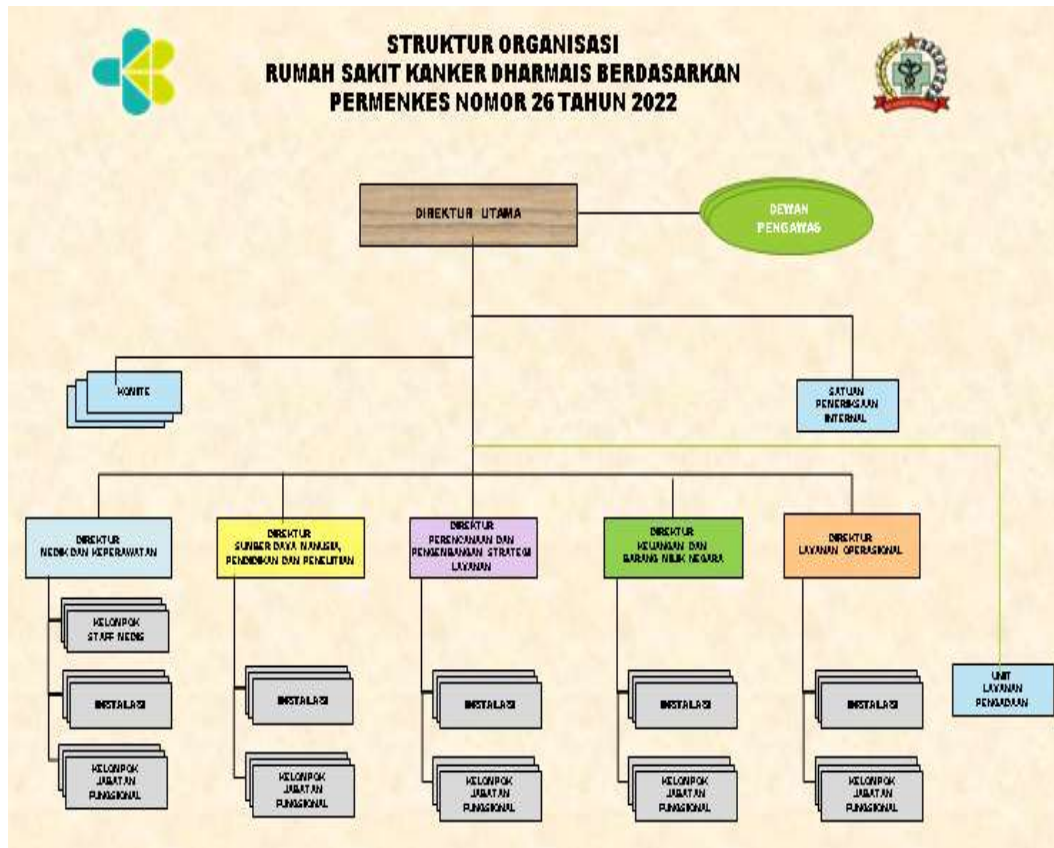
STRUKTUR ORGANISASI
RUMAH SAKIT KANKER DHARMAIS BERDASARKAN
PERMENKES NOMOR 26 TAHUN 2022

DIREKTUR UTAMA

DEWAN PENGAWAS

KOMITE

SATUAN PENGAWASAN INTERNAL

DIREKTUR MEDIK DAN KEPERAWATAN

DIREKTUR SUMBER DAYA MANUSIA, PENDIDIKAN DAN PENELITIAN

DIREKTUR PERENCANAAN DAN PENGEMBANGAN STRATEGI LAYANAN

DIREKTUR KEUANGAN DAN BARANG MILIK NEGARA

DIREKTUR LAYANAN OPERASIONAL

KELOMPOK STAFF MEDIS

INSTALASI

KELOMPOK JABATAN FUNGSIONAL

INSTALASI

KELOMPOK JABATAN FUNGSIONAL

INSTALASI

KELOMPOK JABATAN FUNGSIONAL

INSTALASI

KELOMPOK JABATAN FUNGSIONAL

INSTALASI

KELOMPOK JABATAN FUNGSIONAL

UNIT LAYANAN PENGADUAN